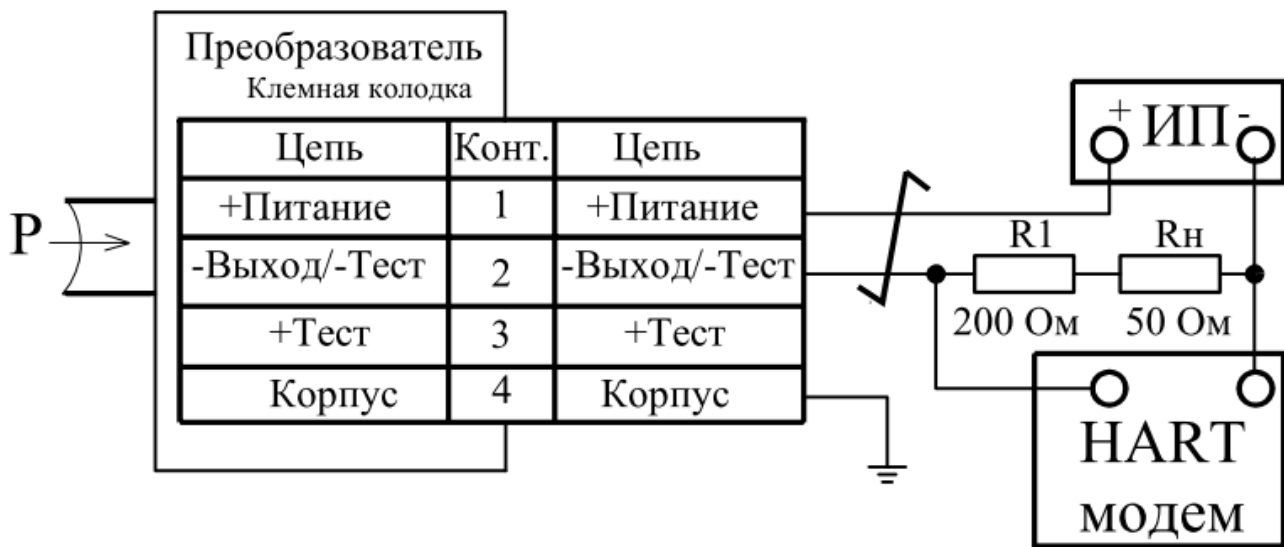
P

Преобразователь
Клемная колодка

| Цепь | Конт. | Цепь |
|---|---|---|
| +Питание | 1 | +Питание |
| -Выход/-Тест | 2 | -Выход/-Тест |
| +Тест | 3 | +Тест |
| Корпус | 4 | Корпус |

+ ИП -

R1
200 Ом

Rн
50 Ом

HART
модем